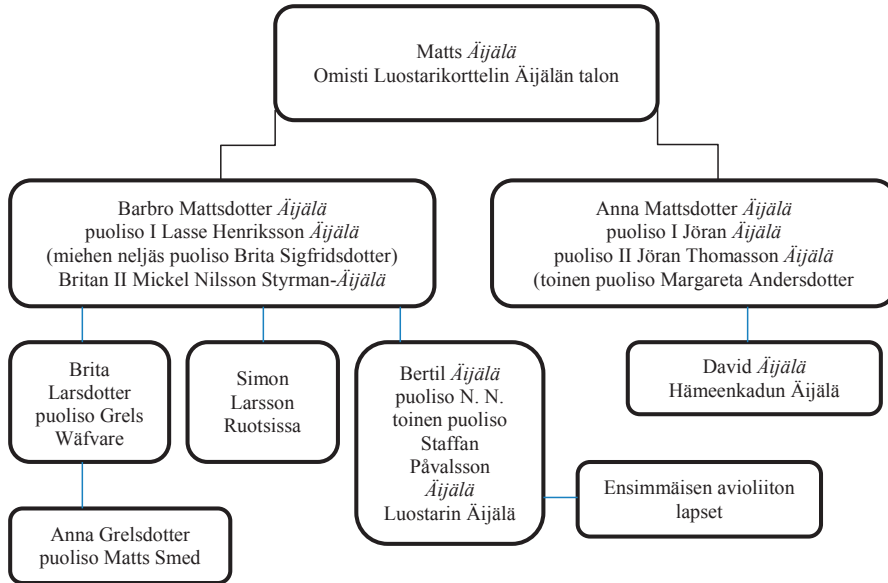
Matts *Äijälä*
Omisti Luostarikorttelin Äijälän talon

Barbro Mattsdotter *Äijälä*
puoliso I Lasse Henriksson *Äijälä*
(miehen neljäs puoliso Brita Sigfridsdotter)
Britan II Mickel Nilsson Styrman-*Äijälä*

Anna Mattsdotter *Äijälä*
puoliso I Jöran *Äijälä*
puoliso II Jöran Thomasson *Äijälä*
(toinen puoliso Margareta Andersdotter

Brita Larsdotter puoliso Grels Wäfvare

Simon Larsson Ruotsissa

Bertil *Äijälä* puoliso N. N. toinen puoliso Staffan Påvalsson *Äijälä* Luostarin Äijälä

David *Äijälä*
Hämeenkadun Äijälä

Ensimmäisen avioliiton lapset

Anna Grelsdotter
puoliso Matts Smed